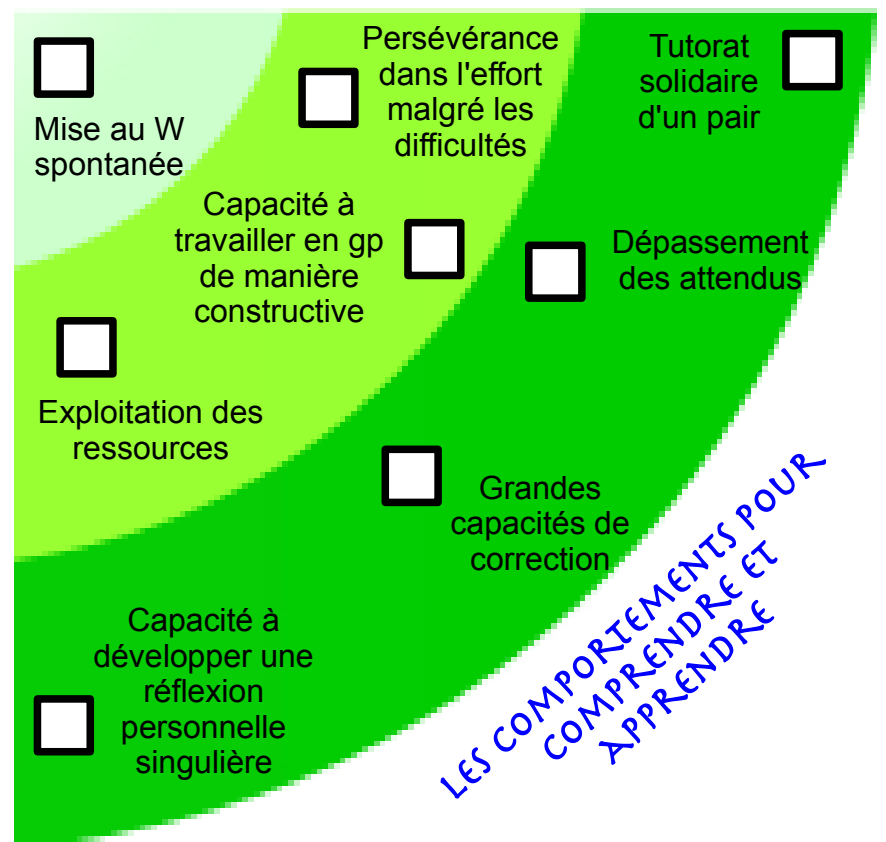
Mise au W spontanée

Persévérance dans l'effort malgré les difficultés

Tutorat solidaire d'un pair

Capacité à travailler en gp de manière constructive

Dépassement des attendus

Exploitation des ressources

Grandes capacités de correction

Capacité à développer une réflexion personnelle singulière

LES COMPORTEMENTS POUR COMPRENDRE ET APPRENDRE